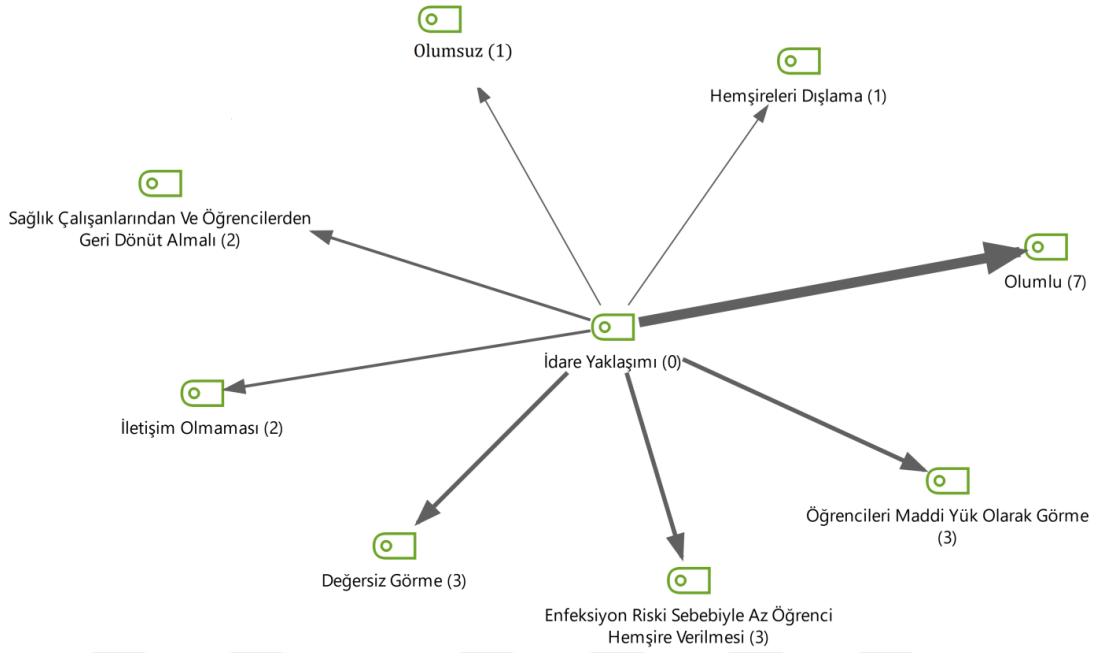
Olumsuz (1)

Hemşireleri Dışlama (1)

Sağlık Çalışanlarından Ve Öğrencilerden Geri Dönüt Almalı (2)

Olumlu (7)

İdare Yaklaşımı (0)

İletişim Olmaması (2)

Öğrencileri Maddi Yük Olarak Görme (3)

Değersiz Görme (3)

Enfeksiyon Riski Sebebiyle Az Öğrenci Hemşire Verilmesi (3)